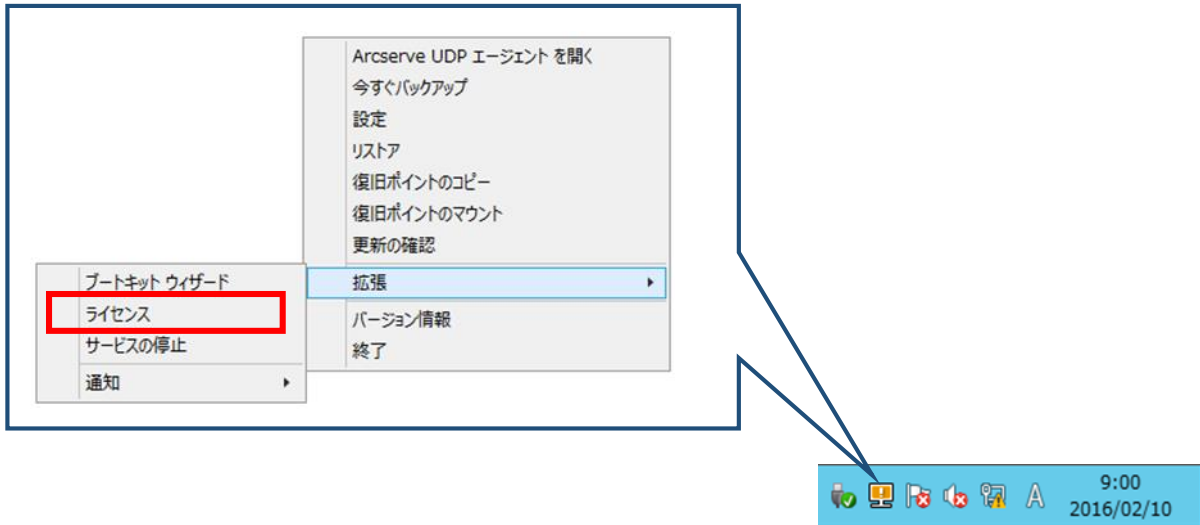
Arcserve UDP エージェント を開く
今すぐバックアップ
設定
リストア
復旧ポイントのコピー
復旧ポイントのマウント
更新の確認
拡張
バージョン情報
終了

ブートキット ウィザード
ライセンス
サービスの停止
通知

A
9:00
2016/02/10